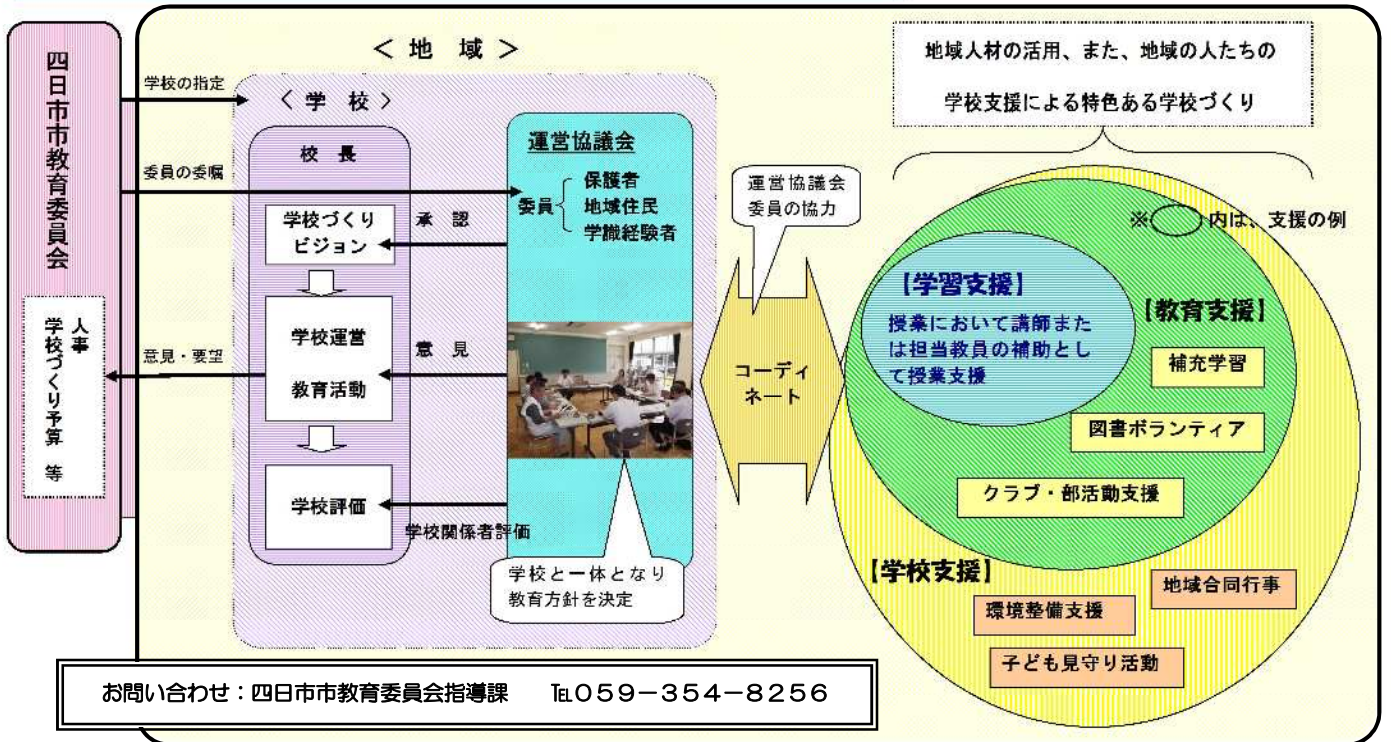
四日市市教育委員会

人事
学校づくり予算
等

学校の指定
委員の委嘱
意見・要望

＜地 域＞

〈学 校〉

校 長

学校づくりビジョン

学校運営
教育活動

学校評価

承 認
意 見
学校関係者評価

運営協議会
委員 保護者 地域住民 学識経験者

学校と一体となり教育方針を決定

運営協議会委員の協力

コーディネート

地域人材の活用、また、地域の人たちの
学校支援による特色ある学校づくり

※ 内は、支援の例

【学習支援】
授業において講師または担当教員の補助として授業支援

【教育支援】
補充学習
図書ボランティア
クラブ・部活動支援

【学校支援】
地域合同行事
環境整備支援
子ども見守り活動

お問い合わせ：四日市市教育委員会指導課　TEL059−354−8256